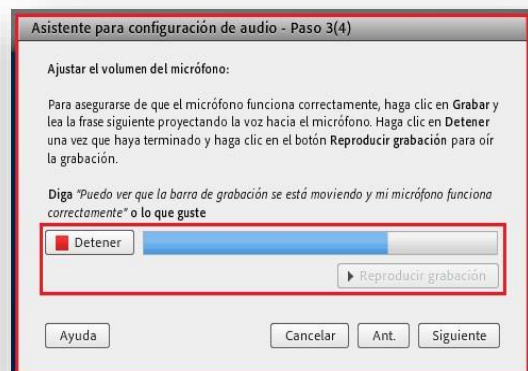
Asistente para configuración de audio - Paso 3(4)

Ajustar el volumen del micrófono:

Para asegurarse de que el micrófono funciona correctamente, haga clic en **Grabar** y lea la frase siguiente proyectando la voz hacia el micrófono. Haga clic en **Detener** una vez que haya terminado y haga clic en el botón **Reproducir grabación** para oír la grabación.

**Diga** *"Puedo ver que la barra de grabación se está moviendo y mi micrófono funciona correctamente"* **o lo que guste**

Detener

Reproducir grabación

Ayuda

Cancelar

Ant.

Siguiente